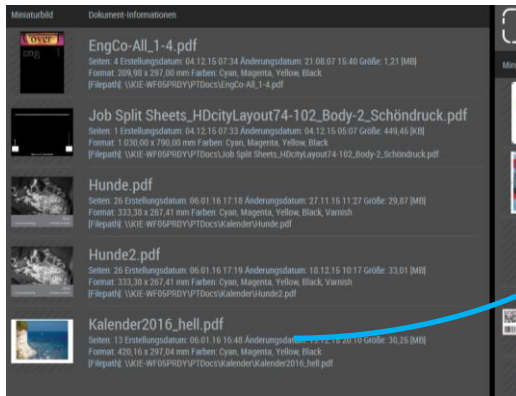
Miniaturbild Dokument-Informationen

over

EngCo-All_1-4.pdf
Seiten: 4 Erstellungsdatum: 04.12.15 07:34 Änderungsdatum: 21.08.07 15:40 Größe: 1,21 [MB]
Format: 209,98 x 297,00 mm Farben: Cyan, Magenta, Yellow, Black
[Filepath]: \\KIE-WF05PRDY\PTDocs\EngCo-All_1-4.pdf

Job Split Sheets_HDcityLayout74-102_Body-2_Schöndruck.pdf
Seiten: 1 Erstellungsdatum: 04.12.15 07:33 Änderungsdatum: 04.12.15 05:07 Größe: 449,45 [KB]
Format: 1.030,00 x 790,00 mm Farben: Cyan, Magenta, Yellow, Black
[Filepath]: \\KIE-WF05PRDY\PTDocs\Job Split Sheets_HDcityLayout74-102_Body-2_Schöndruck.pdf

Hunde.pdf
Seiten: 26 Erstellungsdatum: 06.01.16 17:18 Änderungsdatum: 27.11.15 11:27 Größe: 29,87 [MB]
Format: 333,38 x 267,41 mm Farben: Cyan, Magenta, Yellow, Black, Varnish
[Filepath]: \\KIE-WF05PRDY\PTDocs\Kalender\Hunde.pdf

Hunde2.pdf
Seiten: 26 Erstellungsdatum: 06.01.16 17:19 Änderungsdatum: 18.12.15 10:17 Größe: 33,01 [MB]
Format: 333,38 x 267,41 mm Farben: Cyan, Magenta, Yellow, Black, Varnish
[Filepath]: \\KIE-WF05PRDY\PTDocs\Kalender\Hunde2.pdf

Kalender2016_hell.pdf
Seiten: 13 Erstellungsdatum: 06.01.16 16:48 Änderungsdatum: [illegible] Größe: 30,26 [MB]
Format: 420,16 x 297,04 mm Farben: Cyan, Magenta, Yellow, Black
[Filepath]: \\KIE-WF05PRDY\PTDocs\Kalender\Kalender2016_hell.pdf

Mini